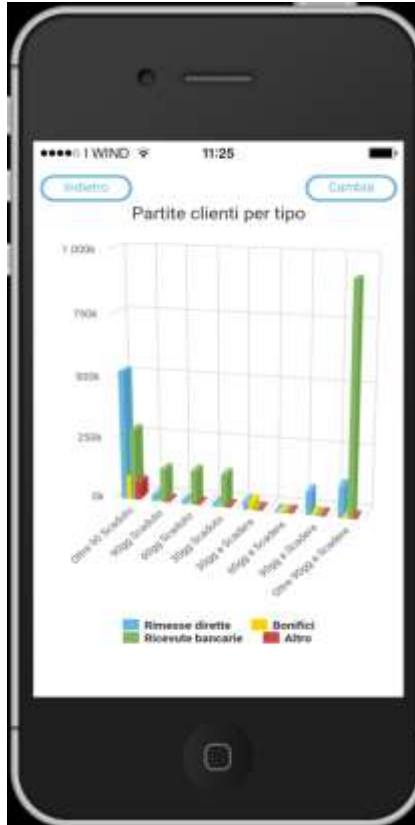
●●●●○ I WIND 11:25

Indietro

Cambia

Partite clienti per tipo

1 000k

750k

500k

250k

0k

Oltre 90 Scaduto

90gg Scaduto

60gg Scaduto

30gg Scaduto

30gg a Scadere

60gg a Scadere

90gg a Scadere

Oltre 90gg a Scadere

Rimesse dirette

Bonifici

Ricevute bancarie

Altro